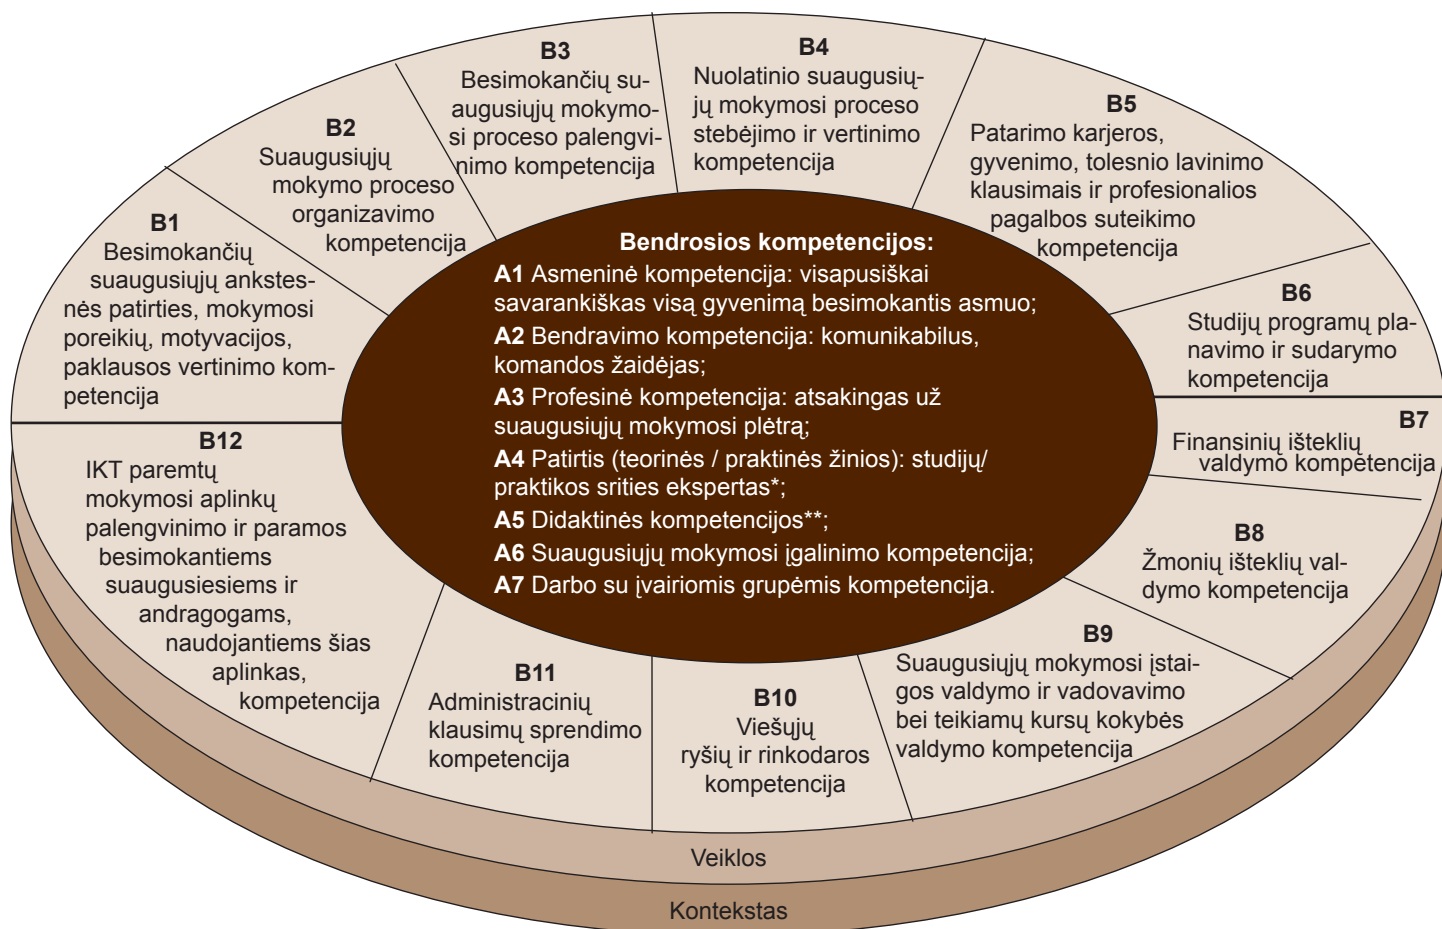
B1
Besimokančių suaugusiųjų ankstesnės patirties, mokymosi poreikių, motyvacijos, paklausos vertinimo kompetencija

B2
Suaugusiųjų mokymo proceso organizavimo kompetencija

B3
Besimokančių suaugusiųjų mokymosi proceso palengvinimo kompetencija

B4
Nuolatinio suaugusiųjų mokymosi proceso stebėjimo ir vertinimo kompetencija

B5
Patarimo karjeros, gyvenimo, tolesnio lavinimo klausimais ir profesionalios pagalbos suteikimo kompetencija

B6
Studijų programų planavimo ir sudarymo kompetencija

B7
Finansinių išteklių valdymo kompetencija

B8
Žmonių išteklių valdymo kompetencija

B9
Suaugusiųjų mokymosi įstaigos valdymo ir vadovavimo bei teikiamų kursų kokybės valdymo kompetencija

B10
Viešųjų ryšių ir rinkodaros kompetencija

B11
Administracinių klausimų sprendimo kompetencija

B12
IKT paremtų mokymosi aplinkų palengvinimo ir paramos besimokantiems suaugusiesiems ir andragogams, naudojantiems šias aplinkas, kompetencija

Bendrosios kompetencijos:
A1 Asmeninė kompetencija: visapusiškai savarankiškas visą gyvenimą besimokantis asmuo;
A2 Bendravimo kompetencija: komunikabilus, komandos žaidėjas;
A3 Profesinė kompetencija: atsakingas už suaugusiųjų mokymosi plėtrą;
A4 Patirtis (teorinės / praktinės žinios): studijų/ praktikos srities ekspertas*;
A5 Didaktinės kompetencijos**;
A6 Suaugusiųjų mokymosi įgalinimo kompetencija;
A7 Darbo su įvairiomis grupėmis kompetencija.

Veiklos

Kontekstas